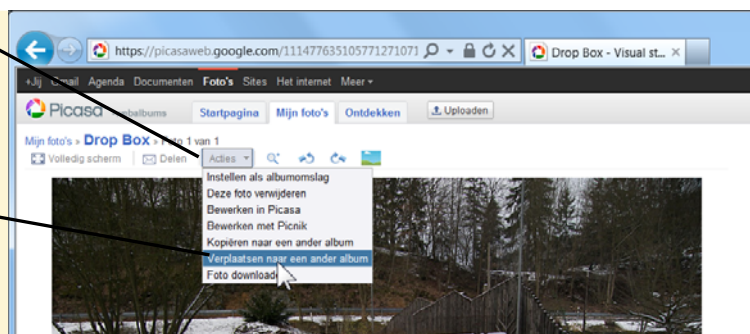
https://picasaweb.google.com/1114776351057712710711

Drop Box - Visual st...

+Jij Gmail Agenda Documenten Foto's Sites Het internet Meer

Picasa Webalbums Startpagina Mijn foto's Ontdekken Uploaden

Mijn foto's » Drop Box » Foto 1 van 1

Volledig scherm Delen Acties

Instellen als albumomslag
Deze foto verwijderen
Bewerken in Picasa
Bewerken met Picnik
Kopiëren naar een ander album
Verplaatsen naar een ander album
Foto downloade